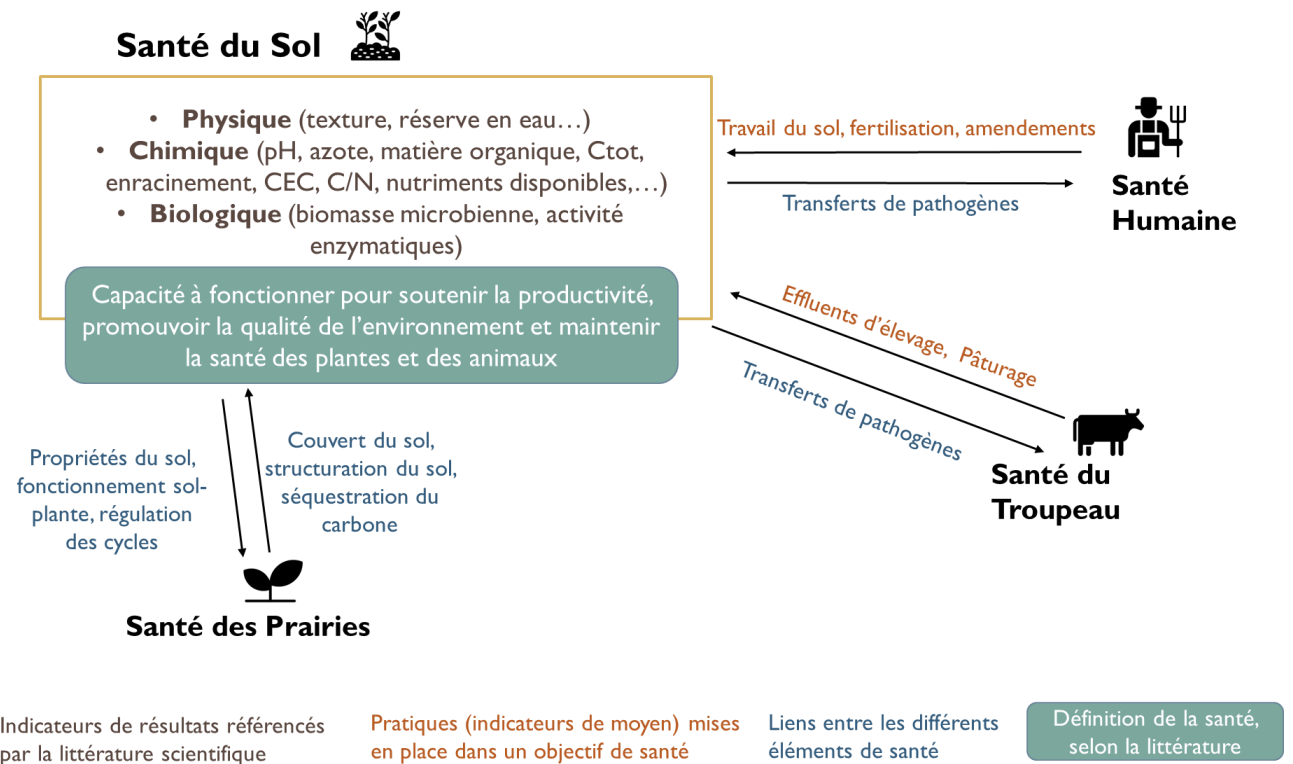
Santé du Sol

• Physique (texture, réserve en eau…)
• Chimique (pH, azote, matière organique, Ctot, enracinement, CEC, C/N, nutriments disponibles,…)
• Biologique (biomasse microbienne, activité enzymatiques)

Capacité à fonctionner pour soutenir la productivité, promouvoir la qualité de l'environnement et maintenir la santé des plantes et des animaux

Travail du sol, fertilisation, amendements

Transferts de pathogènes

Santé Humaine

Effluents d'élevage, Pâturage

Transferts de pathogènes

Santé du Troupeau

Propriétés du sol, fonctionnement sol-plante, régulation des cycles

Couvert du sol, structuration du sol, séquestration du carbone

Santé des Prairies

Indicateurs de résultats référencés par la littérature scientifique

Pratiques (indicateurs de moyen) mises en place dans un objectif de santé

Liens entre les différents éléments de santé

Définition de la santé, selon la littérature